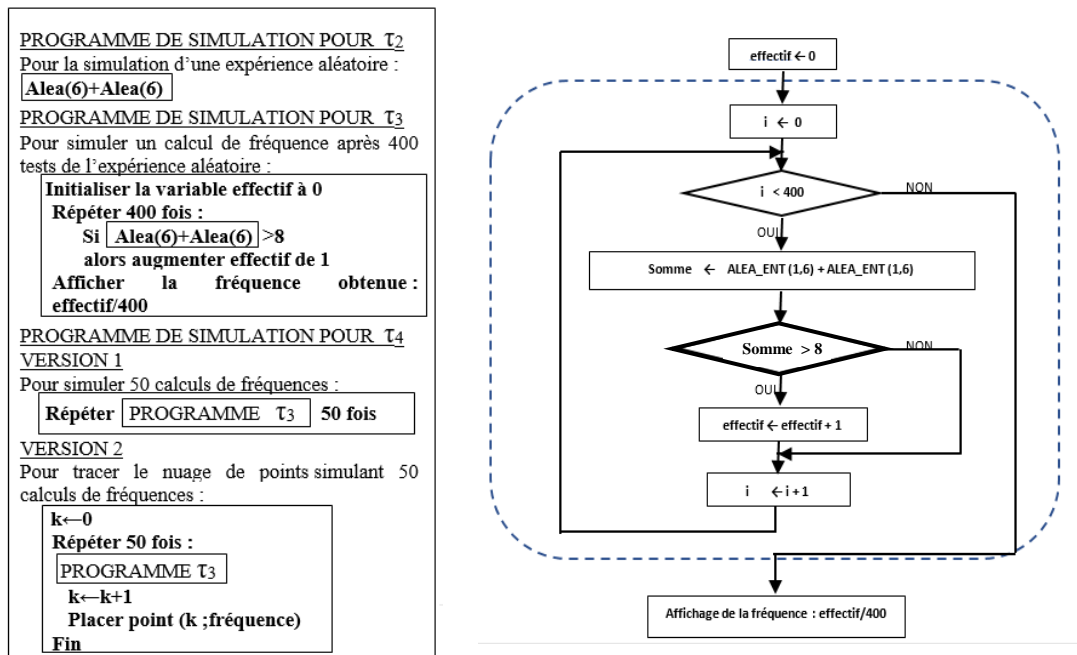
PROGRAMME DE SIMULATION POUR $\tau_2$
Pour la simulation d'une expérience aléatoire :

Alea(6)+Alea(6)

PROGRAMME DE SIMULATION POUR $\tau_3$
Pour simuler un calcul de fréquence après 400 tests de l'expérience aléatoire :

Initialiser la variable effectif à 0
Répéter 400 fois :
Si Alea(6)+Alea(6) >8
alors augmenter effectif de 1
Afficher la fréquence obtenue : effectif/400

PROGRAMME DE SIMULATION POUR $\tau_4$
VERSION 1
Pour simuler 50 calculs de fréquences :

Répéter PROGRAMME $\tau_3$ 50 fois

VERSION 2
Pour tracer le nuage de points simulant 50 calculs de fréquences :

k←0
Répéter 50 fois :
PROGRAMME $\tau_3$
k←k+1
Placer point (k ;fréquence)
Fin

effectif ← 0

i ← 0

i < 400

NON

OUI

Somme ← ALEA_ENT (1,6) + ALEA_ENT (1,6)

Somme > 8

NON

OUI

effectif ← effectif + 1

i ← i + 1

Affichage de la fréquence : effectif/400